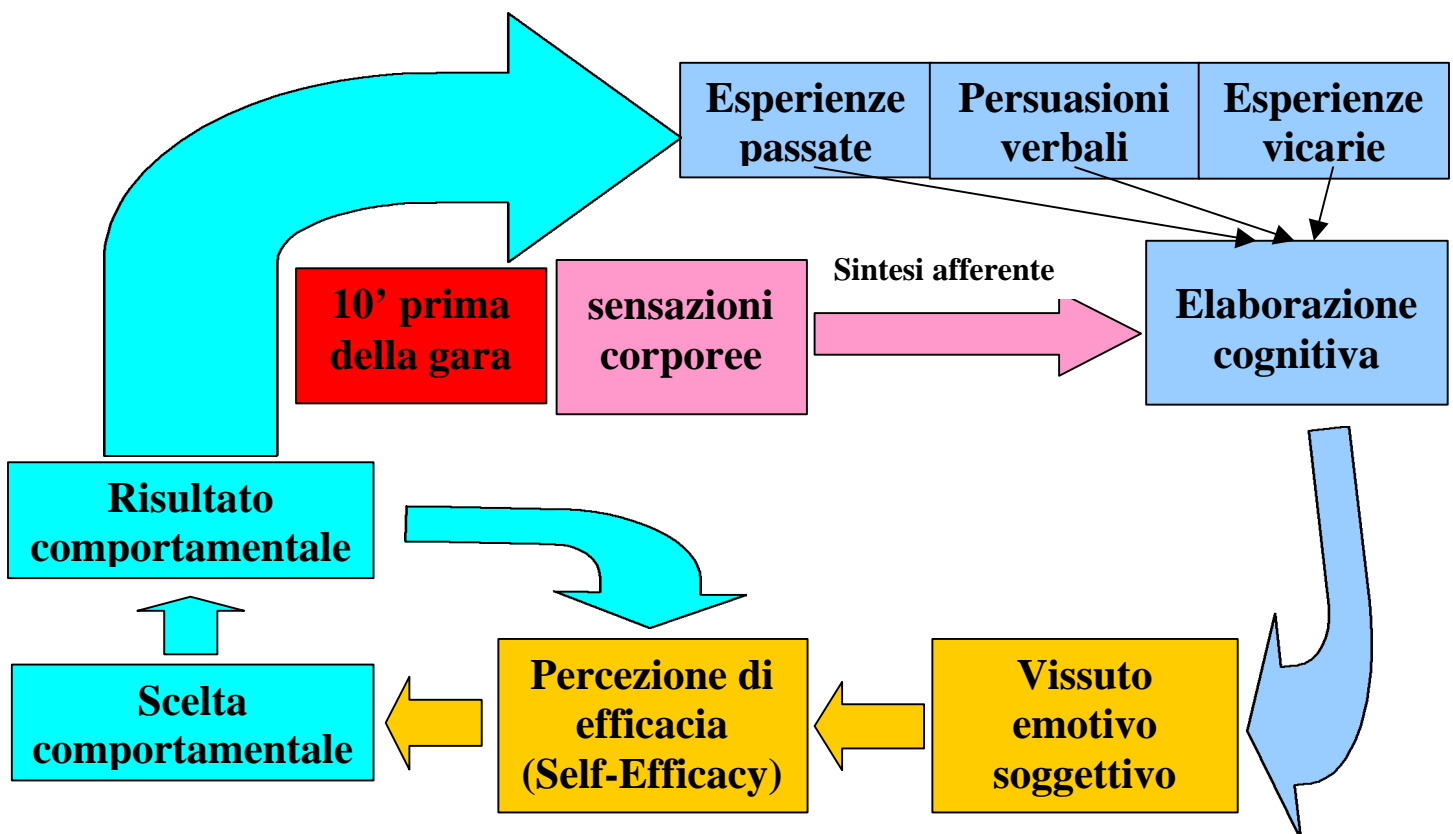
Esperienze passate

Persuasioni verbali

Esperienze vicarie

10’ prima della gara

sensazioni corporee

Sintesi afferente

Elaborazione cognitiva

Risultato comportamentale

Scelta comportamentale

Percezione di efficacia (Self-Efficacy)

Vissuto emotivo soggettivo